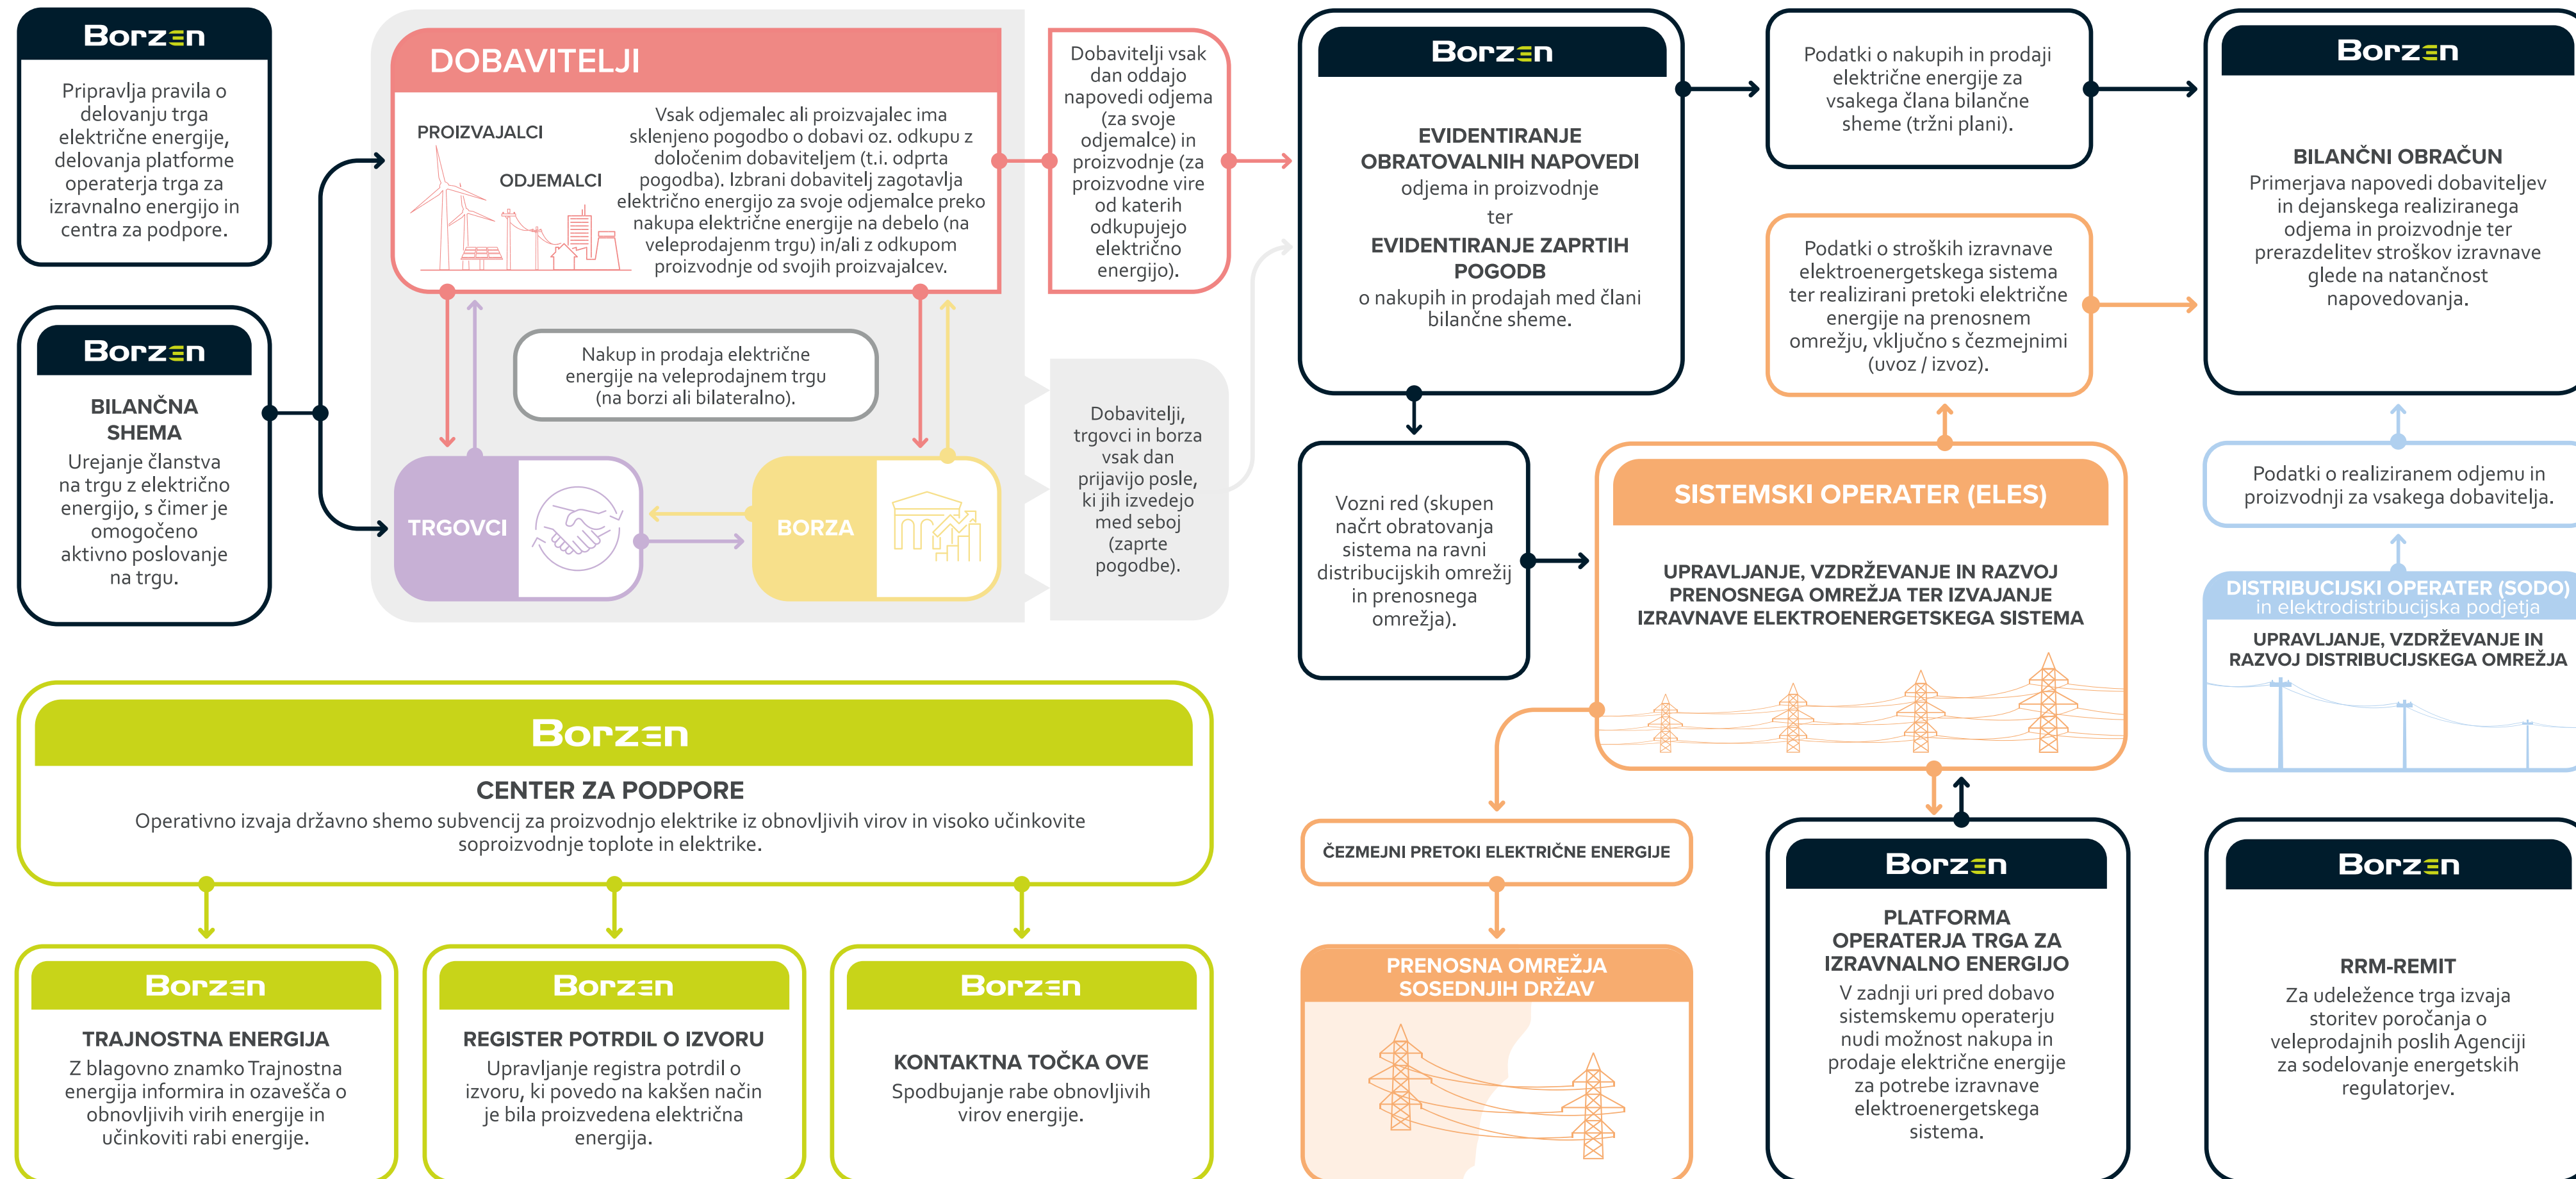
Borzen

Pripravlja pravila o delovanju trga električne energije, delovanja platforme operaterja trga za izravnalno energijo in centra za podpore.

Borzen

BILANČNA SHEMA

Urejanje članstva na trgu z električno energijo, s čimer je omogočeno aktivno poslovanje na trgu.

DOBAVITELJI

PROIZVAJALCI

ODJEMALCI

Vsak odjemalec ali proizvajalec ima sklenjeno pogodbo o dobavi oz. odkupu z določenim dobaviteljem (t.i. odprta pogodba). Izbrani dobavitelj zagotavlja električno energijo za svoje odjemalce preko nakupa električne energije na debelo (na veleprodajnem trgu) in/ali z odkupom proizvodnje od svojih proizvajalcev.

Dobavitelji vsak dan oddajo napovedi odjema (za svoje odjemalce) in proizvodnje (za proizvodne vire od katerih odkupujejo električno energijo).

Nakup in prodaja električne energije na veleprodajnem trgu (na borzi ali bilateralno).

TRGOVCI

BORZA

Dobavitelji, trgovci in borza vsak dan prijavijo posle, ki jih izvedejo med seboj (zaprte pogodbe).

Borzen

EVIDENTIRANJE OBRATOVALNIH NAPOVEDI odjema in proizvodnje ter EVIDENTIRANJE ZAPRTIH POGODB o nakupih in prodajah med člani bilančne sheme.

Podatki o nakupih in prodaji električne energije za vsakega člana bilančne sheme (tržni plani).

Borzen

BILANČNI OBRAČUN

Primerjava napovedi dobaviteljev in dejanskega realiziranega odjema in proizvodnje ter prerazdelitev stroškov izravnave glede na natančnost napovedovanja.

Podatki o stroških izravnave elektroenergetskega sistema ter realizirani pretoki električne energije na prenosnem omrežju, vključno s čezmejnimi (uvoz / izvoz).

Vozni red (skupen načrt obratovanja sistema na ravni distribucijskih omrežij in prenosnega omrežja).

SISTEMSKI OPERATER (ELES)

UPRAVLJANJE, VZDRŽEVANJE IN RAZVOJ PRENOSNEGA OMREŽJA TER IZVAJANJE IZRAVNAVE ELEKTROENERGETSKEGA SISTEMA

Podatki o realiziranem odjemu in proizvodnji za vsakega dobavitelja.

DISTRIBUCIJSKI OPERATER (SODO) in elektrodistribucijska podjetja

UPRAVLJANJE, VZDRŽEVANJE IN RAZVOJ DISTRIBUCIJSKEGA OMREŽJA

Borzen

CENTER ZA PODPORE

Operativno izvaja državno shemo subvencij za proizvodnjo elektrike iz obnovljivih virov in visoko učinkovite soproizvodnje toplote in elektrike.

ČEZMEJNI PRETOKI ELEKTRIČNE ENERGIJE

PRENOSNA OMREŽJA SOSEDNJIH DRŽAV

Borzen

PLATFORMA OPERATERJA TRGA ZA IZRAVNALNO ENERGIJO

V zadnji uri pred dobavo sistemskemu operaterju nudi možnost nakupa in prodaje električne energije za potrebe izravnave elektroenergetskega sistema.

Borzen

RRM-REMIT

Za udeležence trga izvaja storitev poročanja o veleprodajnih poslih Agenciji za sodelovanje energetskih regulatorjev.

Borzen

TRAJNOSTNA ENERGIJA

Z blagovno znamko Trajnostna energija informira in ozavešča o obnovljivih virih energije in učinkoviti rabi energije.

Borzen

REGISTER POTRDIL O IZVORU

Upravljanje registra potrdil o izvoru, ki povedo na kakšen način je bila proizvedena električna energija.

Borzen

KONTAKTNA TOČKA OVE

Spodbujanje rabe obnovljivih virov energije.